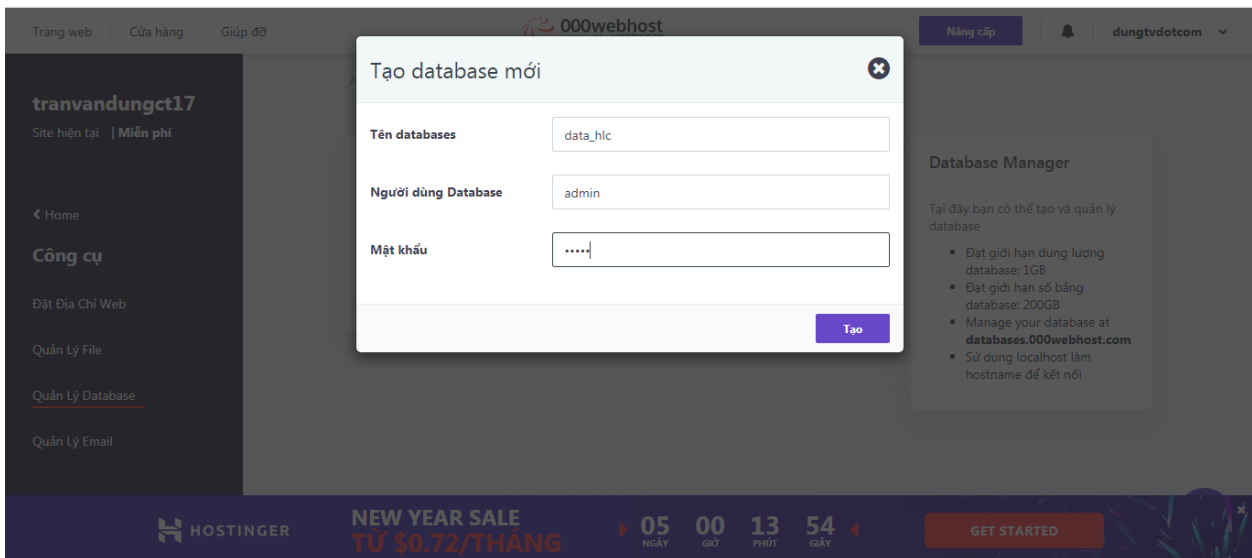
Trang web Cửa hàng Giúp đỡ

000webhost

Nâng cấp

dungtvdotcom

tranvandungct17

Site hiện tại | Miễn phí

< Home

Công cụ

Đặt Địa Chỉ Web

Quản Lý File

Quản Lý Database

Quản Lý Email

Tạo database mới

Tên databases data_hlc

Người dùng Database admin

Mật khẩu •••••

Tạo

Database Manager

Tại đây bạn có thể tạo và quản lý database

- Đạt giới hạn dung lượng database: 1GB
- Đạt giới hạn số bảng database: 200GB
- Manage your database at **databases.000webhost.com**
- Sử dụng localhost làm hostname để kết nối

HOSTINGER

NEW YEAR SALE

TỪ $0.72/THÁNG

05 NGÀY 00 GIỜ 13 PHÚT 54 GIÂY

GET STARTED